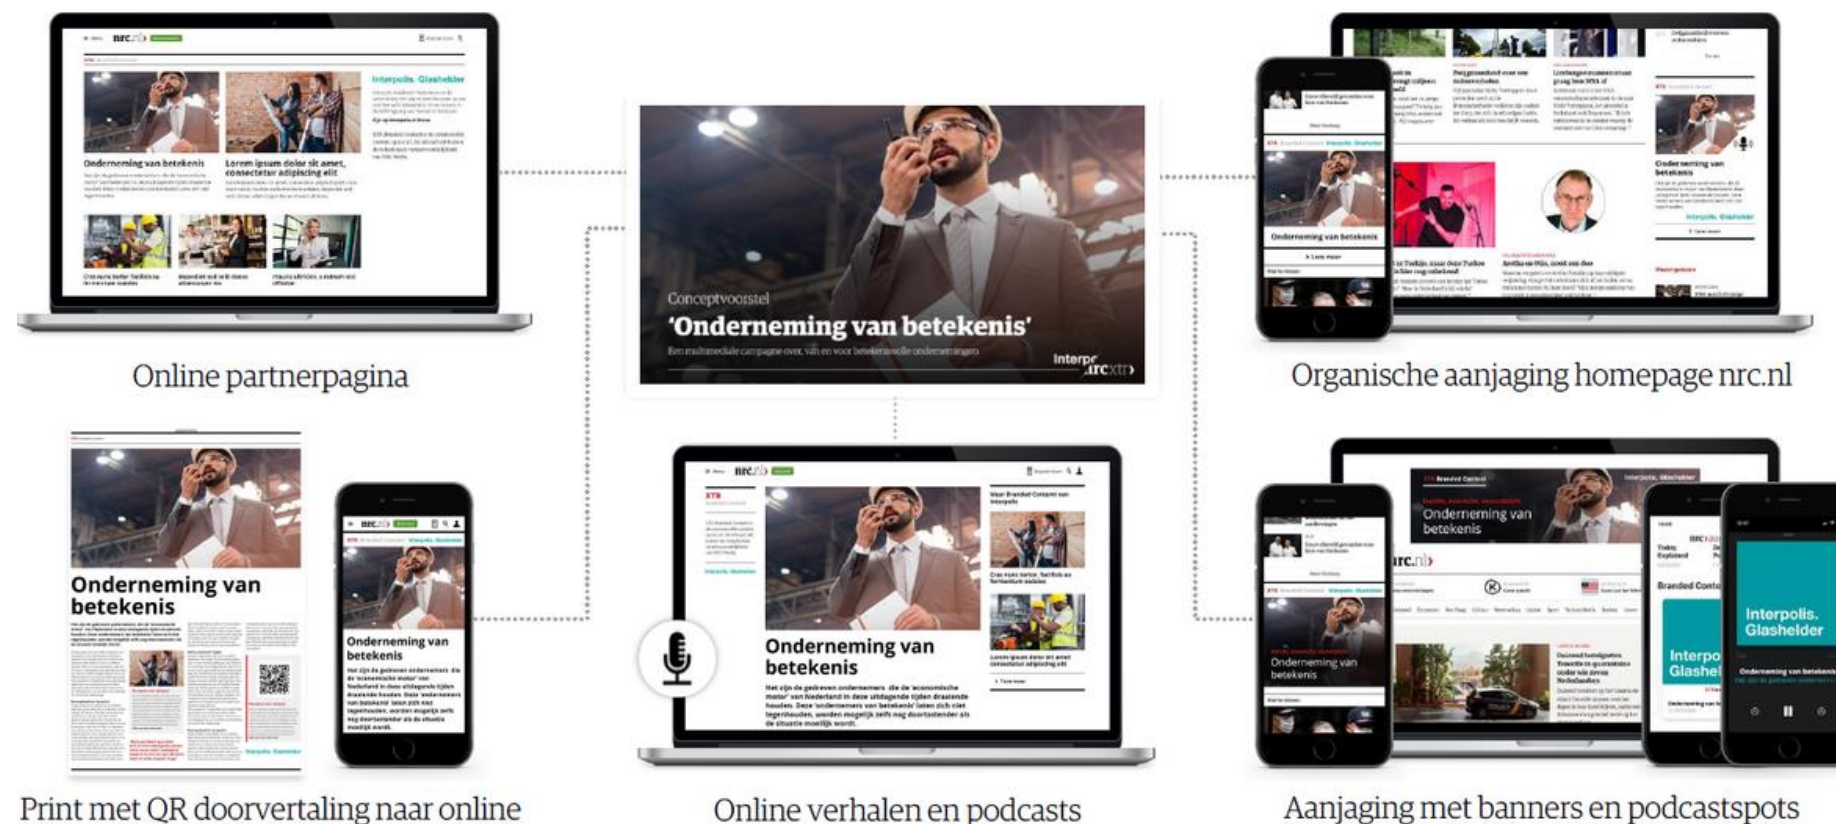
nrc.nl

Interpolis. Glashelder

Onderneming van betekenis

Lorem ipsum dolor sit amet, consectetur adipiscing elit

Online partnerpagina

Conceptvoorstel

'Onderneming van betekenis'

Een multimediale campagne over, van en voor betekenisvolle ondernemingen

Interpolis nrcxtra

Onderneming van betekenis

Organische aanjaging homepage nrc.nl

Onderneming van betekenis

Onderneming van betekenis

Print met QR doorvertaling naar online

nrc.nl

Onderneming van betekenis

Het zijn de gedreven ondernemers die de 'economische motor' van Nederland in deze uitdagende tijden draaiende houden. Deze 'ondernemers van betekenis' laten zich niet tegenhouden, worden mogelijk zelfs nog doortastender als de situatie moeilijk wordt.

Online verhalen en podcasts

Onderneming van betekenis

nrc.nl

Onderneming van betekenis

Branded Content

Interpolis. Glashelder

Interpolis. Glashelder

Aanjaging met banners en podcastspots